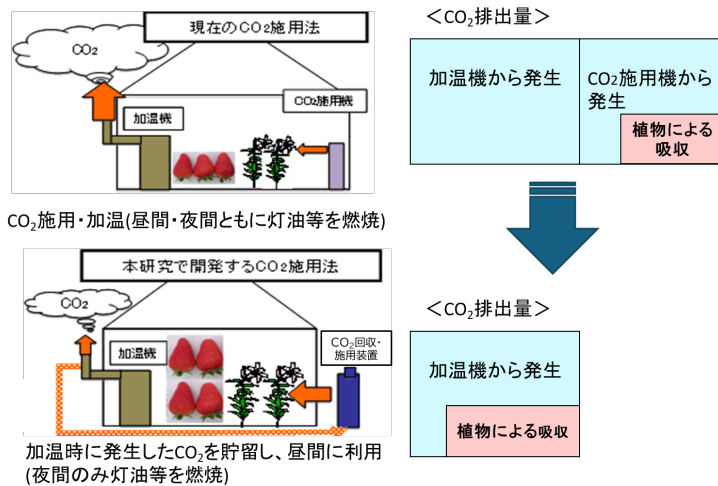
現在の$CO_2$施用法

$CO_2$

加温機

$CO_2$施用機

<$CO_2$排出量>

加温機から発生

$CO_2$施用機から発生

植物による吸収

$CO_2$施用・加温(昼間・夜間ともに灯油等を燃焼)

本研究で開発する$CO_2$施用法

$CO_2$

加温機

$CO_2$回収・施用装置

<$CO_2$排出量>

加温機から発生

植物による吸収

加温時に発生した$CO_2$を貯留し、昼間に利用(夜間のみ灯油等を燃焼)